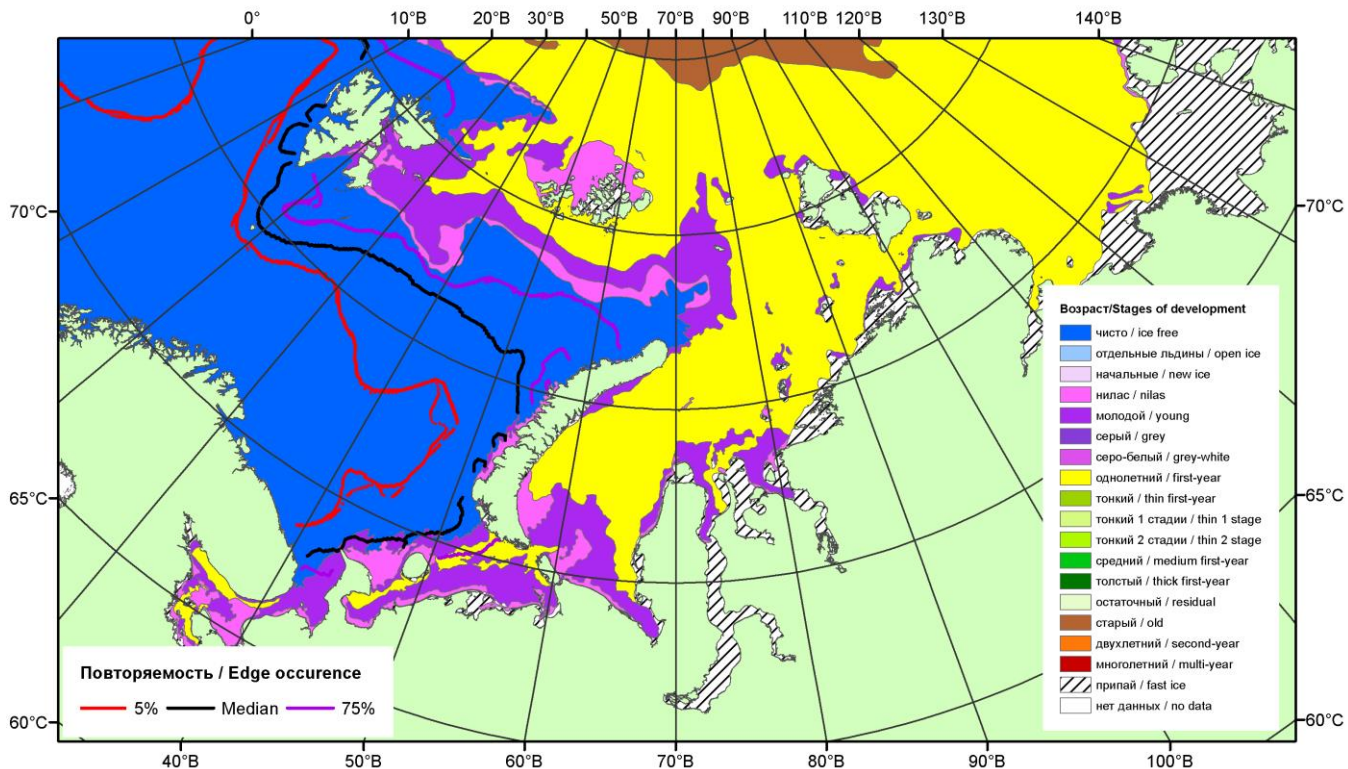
0°
10°В
20°В
30°В
50°В
70°В
90°В
110°В
120°В
130°В
140°В

70°С
65°С
60°С
70°С
65°С
60°С

Возраст/Stages of development
чисто / ice free
отдельные льдины / open ice
начальные / new ice
нилас / nilas
молодой / young
серый / grey
серо-белый / grey-white
однолетний / first-year
тонкий / thin first-year
тонкий 1 стадии / thin 1 stage
тонкий 2 стадии / thin 2 stage
средний / medium first-year
толстый / thick first-year
остаточный / residual
старый / old
двухлетний / second-year
многолетний / multi-year
припай / fast ice
нет данных / no data

Повторяемость / Edge occurence
5%
Median
75%

40°В
50°В
60°В
70°В
80°В
90°В
100°В